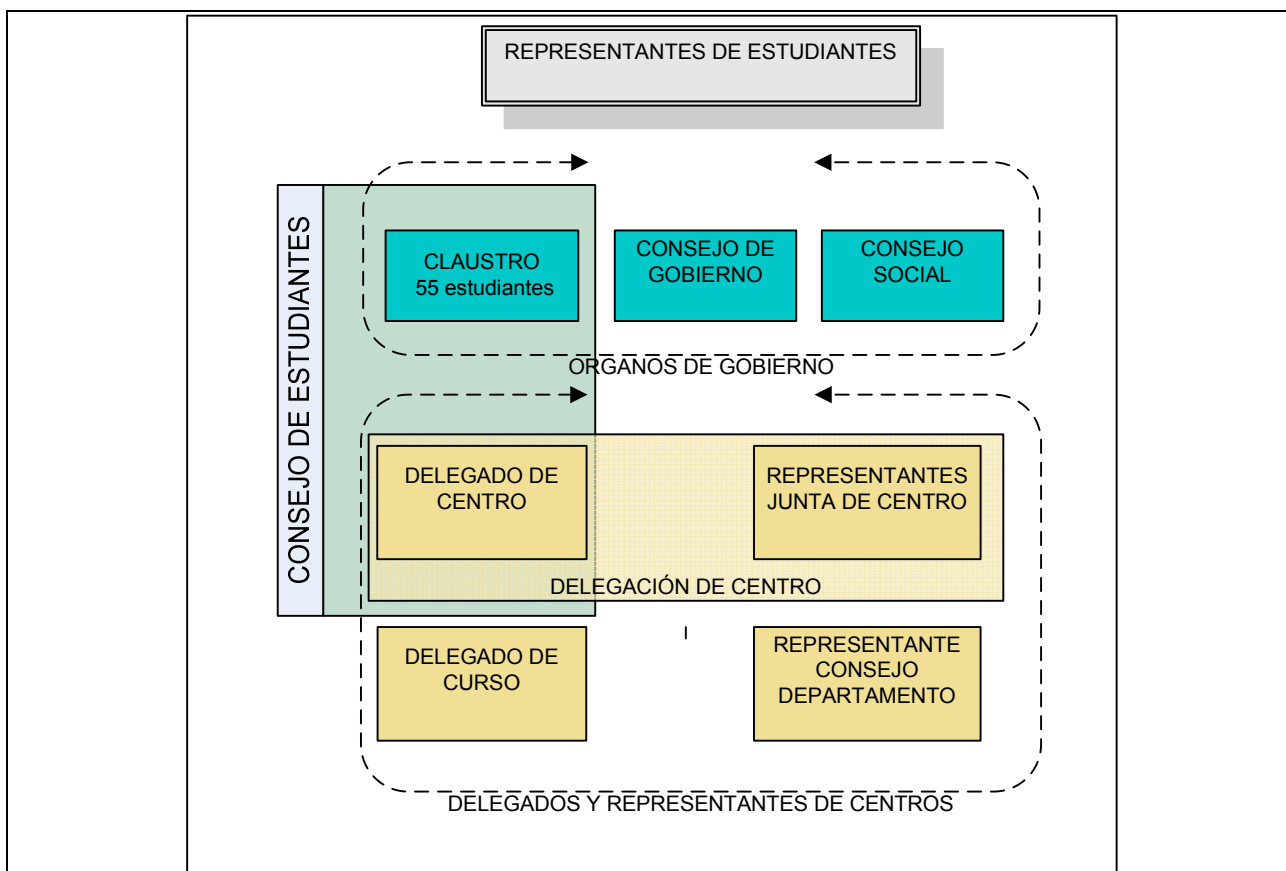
REPRESENTANTES DE ESTUDIANTES

CONSEJO DE ESTUDIANTES

CLAUSTRO
55 estudiantes

CONSEJO DE GOBIERNO

CONSEJO SOCIAL

ORGANOS DE GOBIERNO

DELEGADO DE CENTRO

REPRESENTANTES JUNTA DE CENTRO

DELEGACIÓN DE CENTRO

DELEGADO DE CURSO

REPRESENTANTE CONSEJO DEPARTAMENTO

DELEGADOS Y REPRESENTANTES DE CENTROS